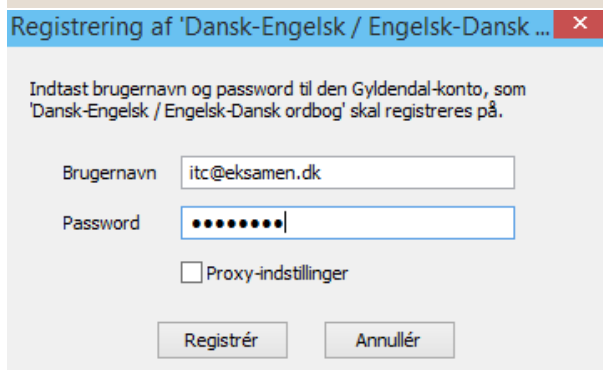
Registrering af 'Dansk-Engelsk / Engelsk-Dansk ...

Indtast brugernavn og password til den Gyldendal-konto, som 'Dansk-Engelsk / Engelsk-Dansk ordbog' skal registreres på.

Brugernavn itc@eksamen.dk

Password ••••••••

Proxy-indstillinger

Registrér Annullér